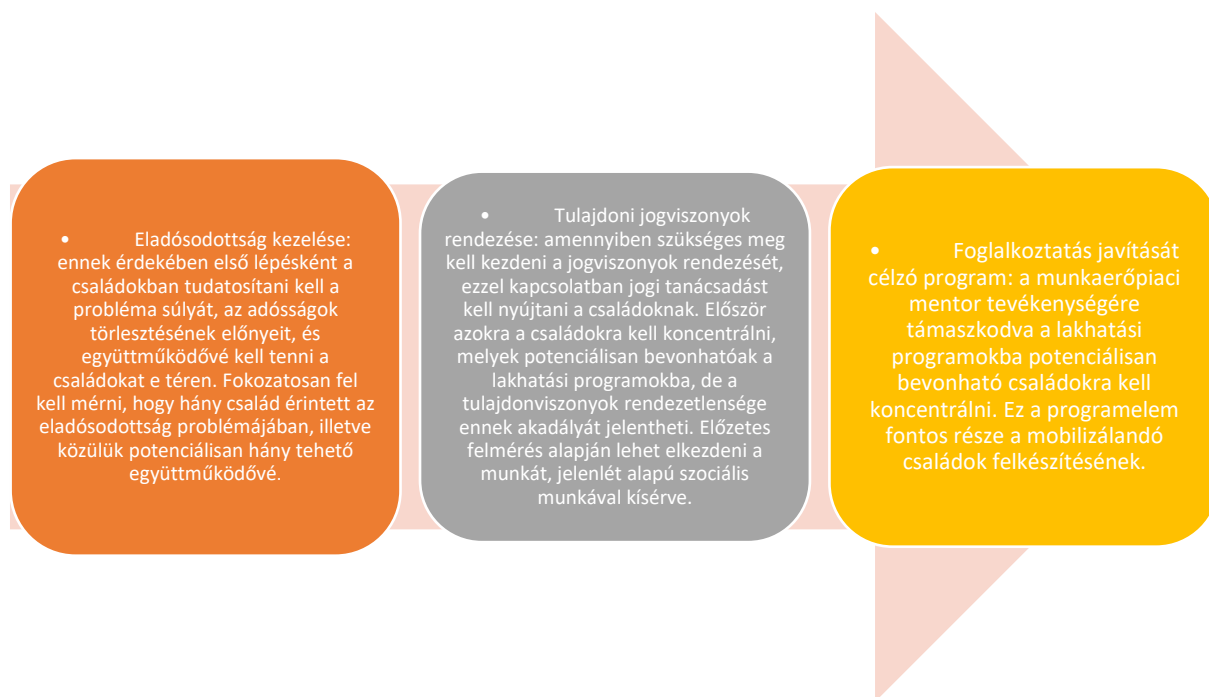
•	Eladósodottság kezelése: ennek érdekében első lépésként a családokban tudatosítani kell a probléma súlyát, az adósságok törlesztésének előnyeit, és együttműködővé kell tenni a családokat e téren. Fokozatosan fel kell mérni, hogy hány család érintett az eladósodottság problémájában, illetve közülük potenciálisan hány tehető együttműködővé.

•	Tulajdoni jogviszonyok rendezése: amennyiben szükséges meg kell kezdeni a jogviszonyok rendezését, ezzel kapcsolatban jogi tanácsadást kell nyújtani a családoknak. Először azokra a családokra kell koncentrálni, melyek potenciálisan bevonhatóak a lakhatási programokba, de a tulajdonviszonyok rendezetlensége ennek akadályát jelentheti. Előzetes felmérés alapján lehet elkezdeni a munkát, jelenlét alapú szociális munkával kísérve.

•	Foglalkoztatás javítását célzó program: a munkaerőpiaci mentor tevékenységére támaszkodva a lakhatási programokba potenciálisan bevonható családokra kell koncentrálni. Ez a programelem fontos része a mobilizálandó családok felkészítésének.